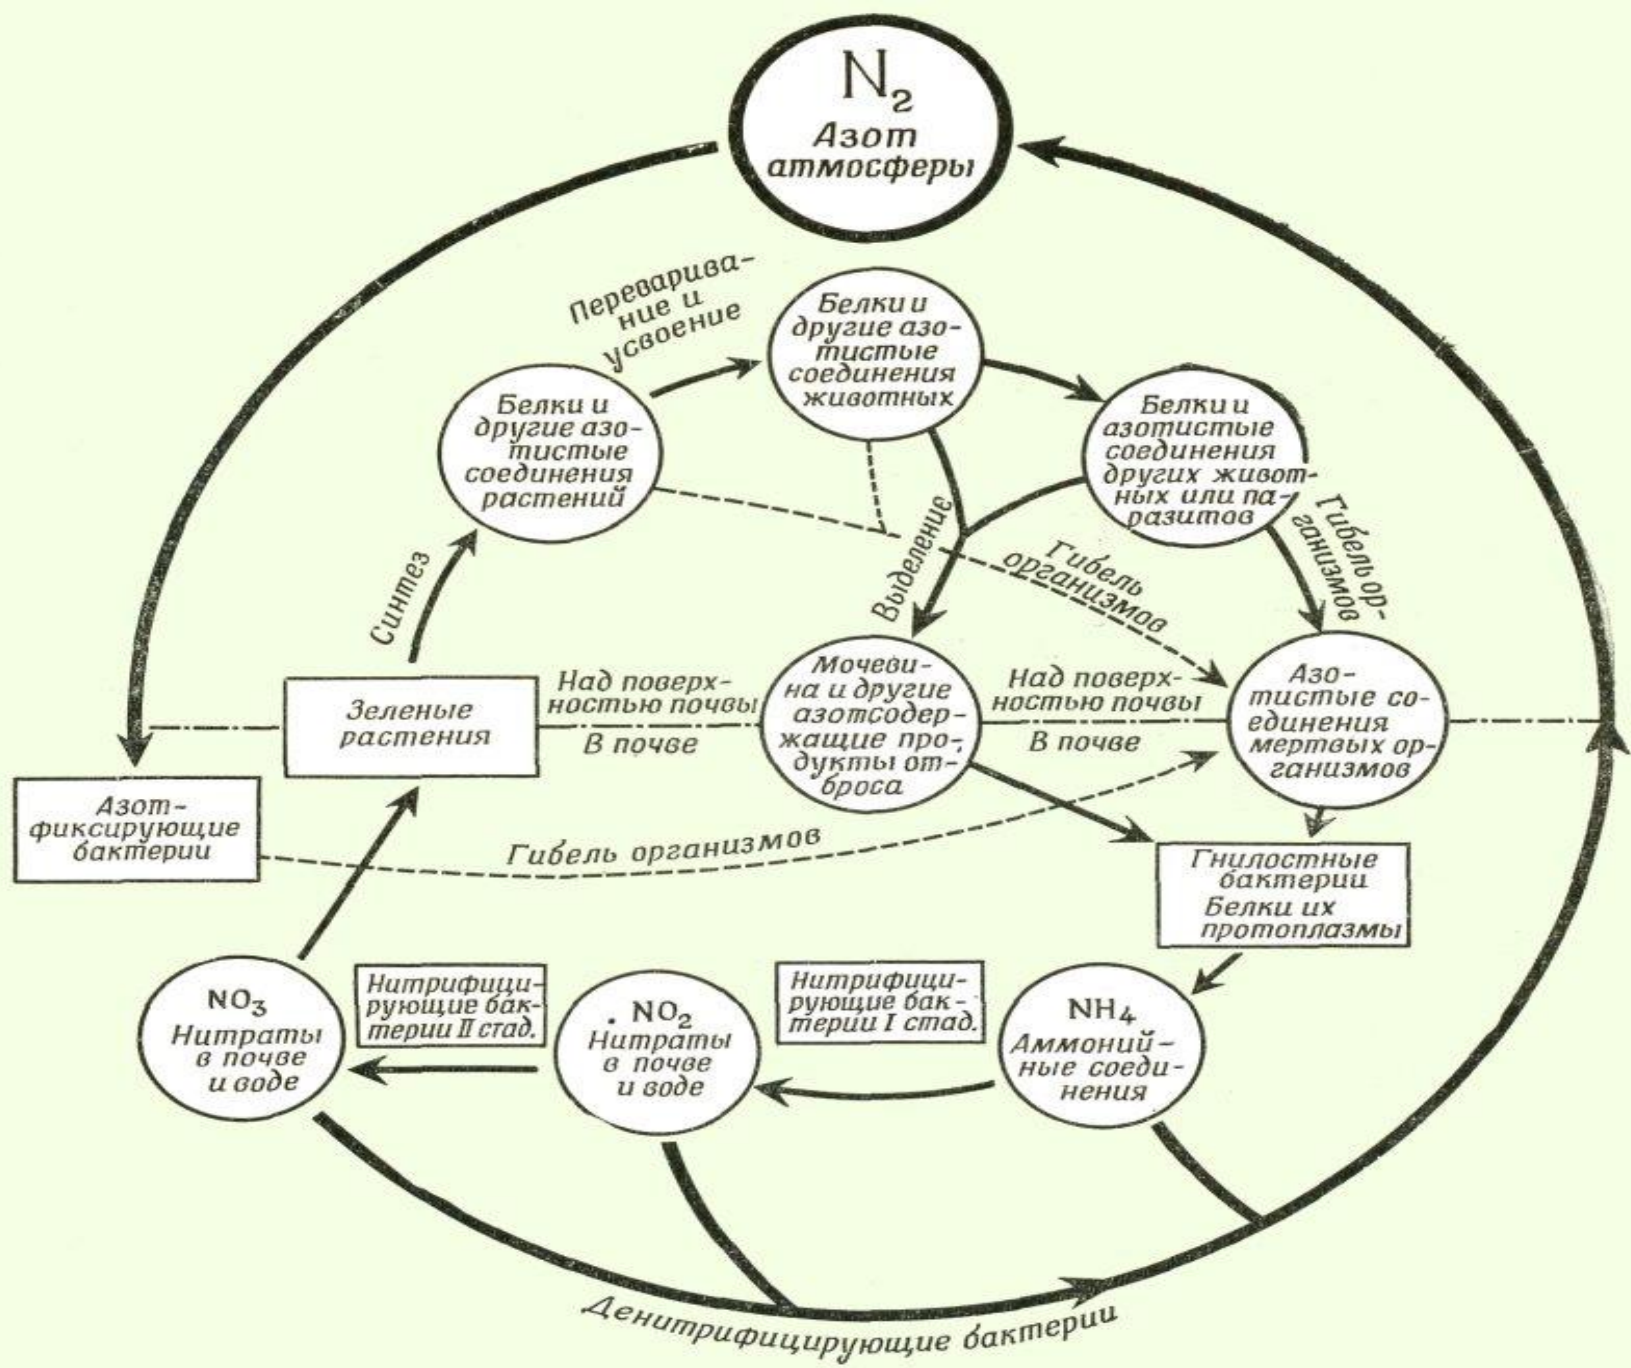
$N_2$
Азот атмосферы

Переваривание и усвоение

Белки и другие азотистые соединения животных

Белки и другие азотистые соединения растений

Белки и азотистые соединения других животных или паразитов

Синтез

Выделение

Гибель организмов

Гибель организмов

Зеленые растения

Над поверхностью почвы

В почве

Мочевина и другие азотсодержащие продукты отброса

Над поверхностью почвы

В почве

Азотистые соединения мертвых организмов

Азотфиксирующие бактерии

Гибель организмов

Гнилостные бактерии Белки их протоплазмы

Нитрифицирующие бактерии II стад.

Нитрифицирующие бактерии I стад.

$NO_3$
Нитраты в почве и воде

$NO_2$
Нитраты в почве и воде

$NH_4$
Аммонийные соединения

Денитрифицирующие бактерии